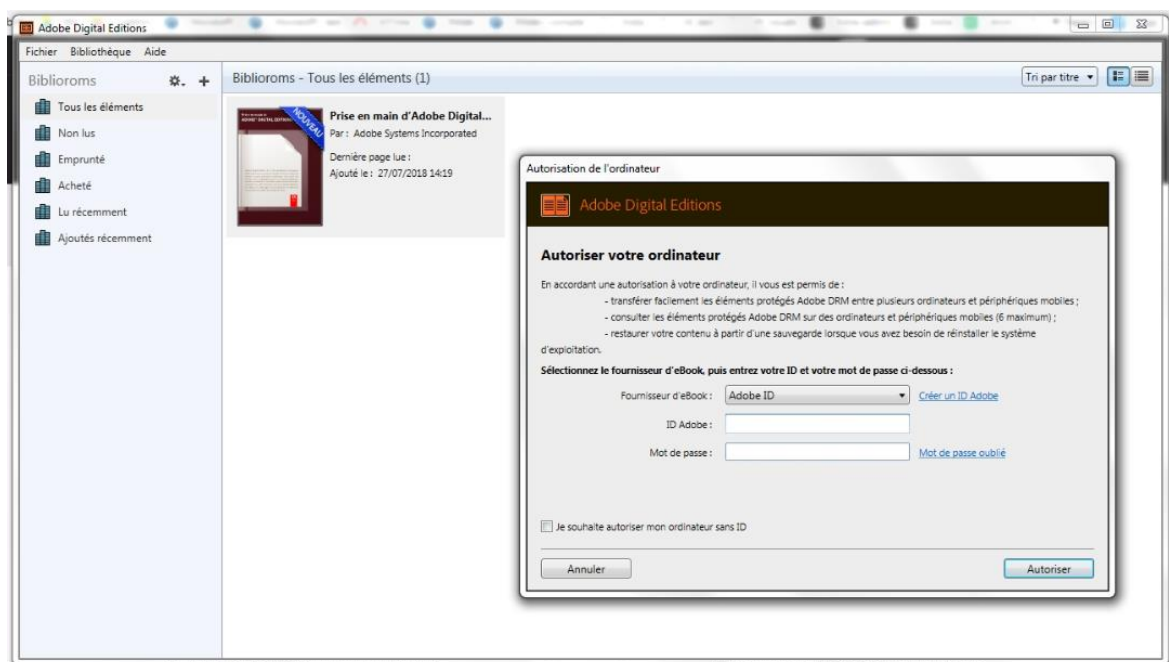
Adobe Digital Editions

Fichier Bibliothèque Aide

Biblioroms

Tous les éléments
Non lus
Emprunté
Acheté
Lu récemment
Ajoutés récemment

Biblioroms - Tous les éléments (1)

Tri par titre

NOUVEAU

Prise en main d'Adobe Digital...
Par : Adobe Systems Incorporated
Dernière page lue :
Ajouté le : 27/07/2018 14:19

Autorisation de l'ordinateur

Adobe Digital Editions

Autoriser votre ordinateur

En accordant une autorisation à votre ordinateur, il vous est permis de :
- transférer facilement les éléments protégés Adobe DRM entre plusieurs ordinateurs et périphériques mobiles ;
- consulter les éléments protégés Adobe DRM sur des ordinateurs et périphériques mobiles (6 maximum) ;
- restaurer votre contenu à partir d'une sauvegarde lorsque vous avez besoin de réinstaller le système d'exploitation.

Sélectionnez le fournisseur d'eBook, puis entrez votre ID et votre mot de passe ci-dessous :

Fournisseur d'eBook : Adobe ID Créer un ID Adobe

ID Adobe :

Mot de passe : Mot de passe oublié

Je souhaite autoriser mon ordinateur sans ID

Annuler

Autoriser